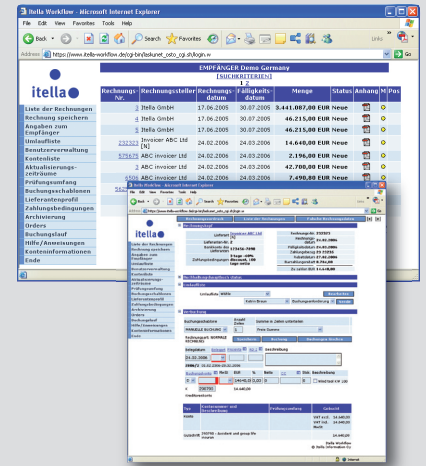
Itella Workflow - Microsoft Internet Explorer

File Edit View Favorites Tools Help

Back Search Favorites

Links

Address https://www.itella-workflow.de/cgi-bin/laskunet_osto_cgi.sh/login.w Go

EMPFÄNGER Demo Germany

[SUCHKRITERIEN]

1 2

itella

| | Rechnungs-Nr. | Rechnungssteller | Rechnungs-datum | Fälligkeits-datum | Menge | Status | Anhang | M | Pos |
|---|---|---|---|---|---|---|---|---|---|
| Liste der Rechnungen | 1 | Itella GmbH | 17.06.2005 | 30.07.2005 | 3.441.087,00 EUR | Neue | | | |
| Rechnung speichern | 3 | Itella GmbH | 17.06.2005 | 30.07.2005 | 46.215,00 EUR | Neue | | | |
| Angaben zum Empfänger | 4 | Itella GmbH | 17.06.2005 | 30.07.2005 | 46.215,00 EUR | Neue | | | |
| Umlaufliste | 232323 | Invoicer ABC Ltd [N] | 24.02.2006 | 24.03.2006 | 14.640,00 EUR | Neue | | | |
| Benutzerverwaltung | 575675 | ABC invoicer Ltd | 24.02.2006 | 24.03.2006 | 2.196,00 EUR | Neue | | | |
| Kontenliste | 5 | Itella GmbH | 17.06.2005 | 30.07.2005 | 46.215,00 EUR | Neue | | | |
| Aktualisierungs-zeiträume | 3 | ABC invoicer Ltd | 24.02.2006 | 24.03.2006 | 42.780,00 EUR | Neue | | | |
| Prüfungsumfang | 6 | ABC invoicer Ltd | 24.02.2006 | 24.03.2006 | 7.490,80 EUR | Neue | | | |
| Buchungsschablonen | 52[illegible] | | | | | | | | |
| Lieferantenprofil | | | | | | | | | |
| Zahlungsbedingungen | | | | | | | | | |
| Archivierung | | | | | | | | | |
| Orders | | | | | | | | | |
| Buchungslauf | | | | | | | | | |
| Hilfe/Anweisungen | | | | | | | | | |
| Konteninformationen | | | | | | | | | |
| Ende | | | | | | | | | |

Itella Workflow - Microsoft Internet Explorer

itella

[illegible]

Invoicer ABC Ltd

232323

14.640,00

PARKPLATZ

24.02.2006

24.03.2006

Itella Workflow
© Itella Information Oy

Internet